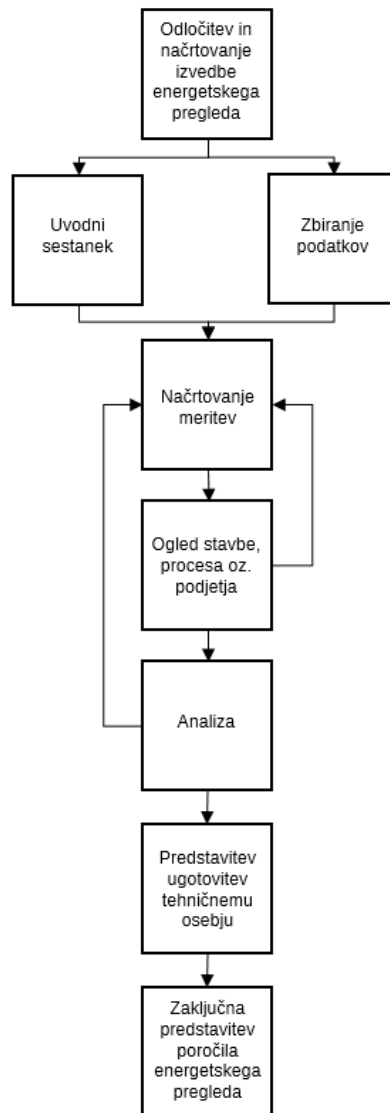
Odločitev in načrtovanje izvedbe energetskega pregleda

Uvodni sestanek

Zbiranje podatkov

Načrtovanje meritev

Ogled stavbe, procesa oz. podjetja

Analiza

Predstavitev ugotovitev tehničnemu osebju

Zaključna predstavitev poročila energetskega pregleda